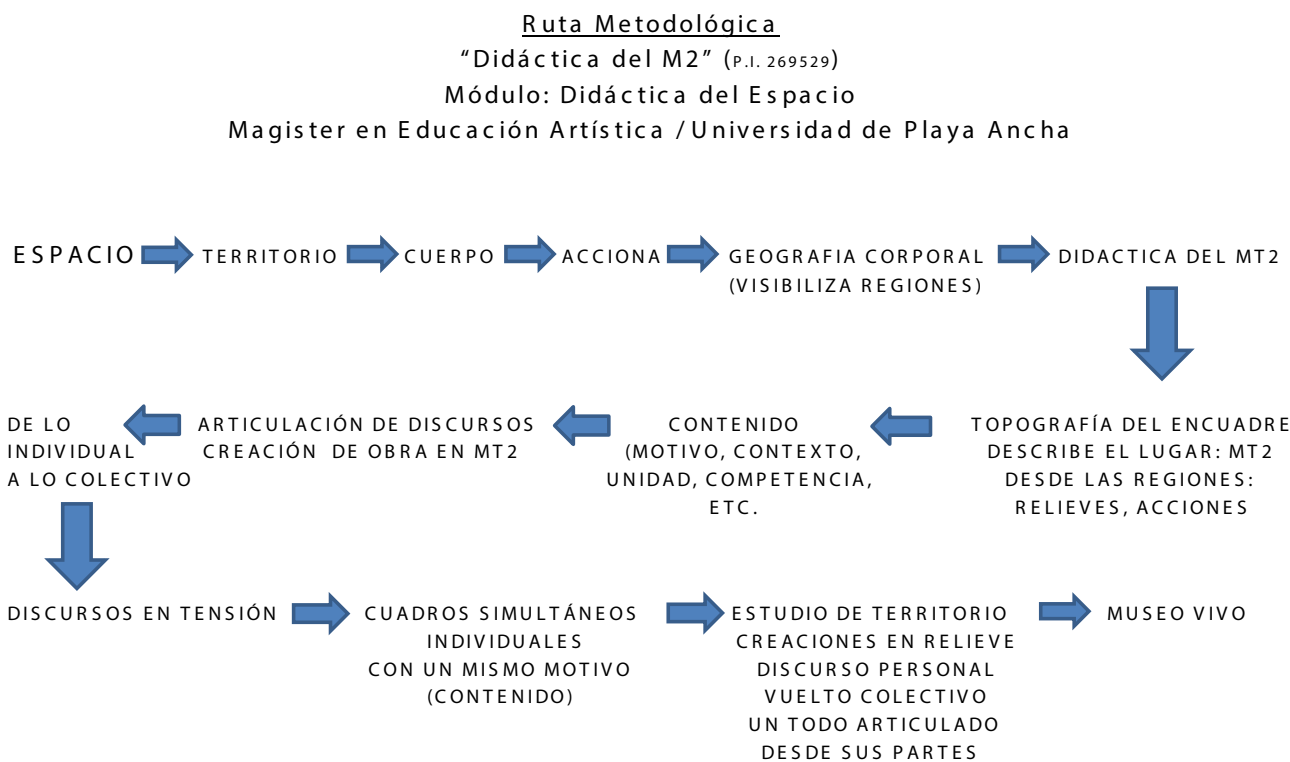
Ruta Metodológica
"Didáctica del M2" (P.I. 269529)
Módulo: Didáctica del Espacio
Magister en Educación Artística / Universidad de Playa Ancha

ESPACIO TERRITORIO CUERPO ACCIONA GEOGRAFIA CORPORAL (VISIBILIZA REGIONES) DIDACTICA DEL MT2

TOPOGRAFÍA DEL ENCUADRE DESCRIBE EL LUGAR: MT2 DESDE LAS REGIONES: RELIEVES, ACCIONES

CONTENIDO (MOTIVO, CONTEXTO, UNIDAD, COMPETENCIA, ETC.

ARTICULACIÓN DE DISCURSOS CREACIÓN DE OBRA EN MT2

DE LO INDIVIDUAL A LO COLECTIVO

DISCURSOS EN TENSIÓN CUADROS SIMULTÁNEOS INDIVIDUALES CON UN MISMO MOTIVO (CONTENIDO) ESTUDIO DE TERRITORIO CREACIONES EN RELIEVE DISCURSO PERSONAL VUELTO COLECTIVO UN TODO ARTICULADO DESDE SUS PARTES MUSEO VIVO